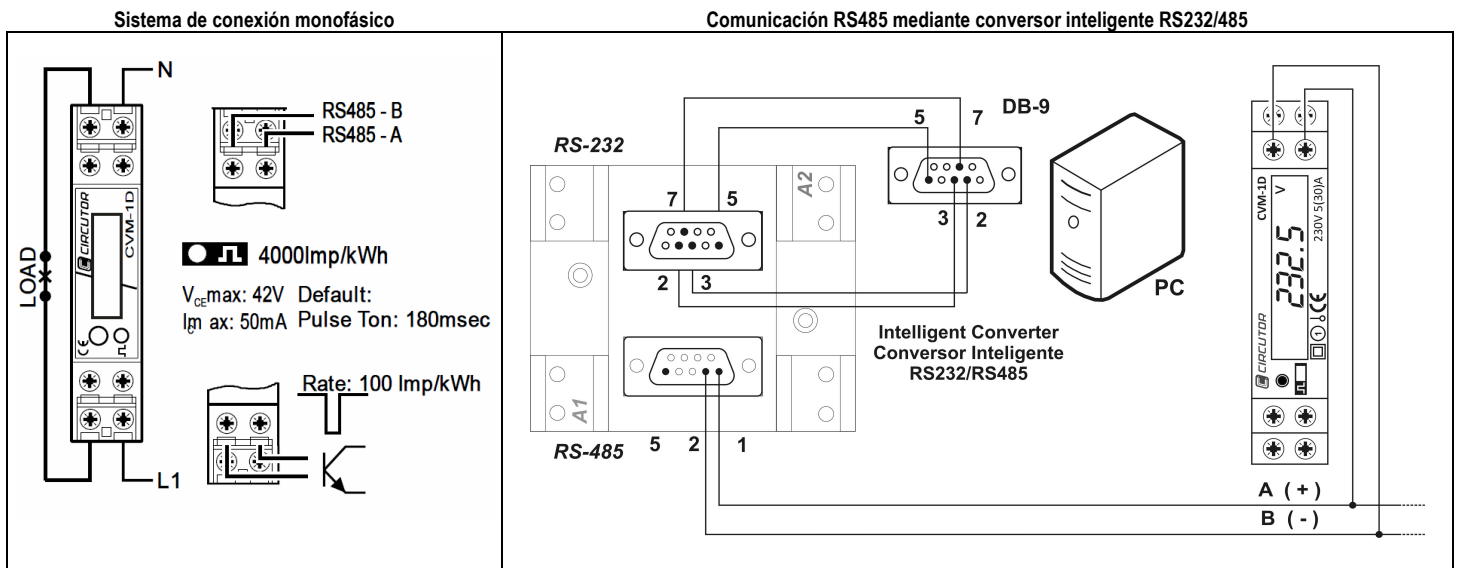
Sistema de conexión monofásico

N

RS485 - B
RS485 - A

LOAD

CIRCUTOR CVM-1D

4000Imp/kWh

$V_{CE}$max: 42V Default:
$I_{C}$max: 50mA Pulse Ton: 180msec

Rate: 100 Imp/kWh

L1

Comunicación RS485 mediante conversor inteligente RS232/485

RS-232

7 5

2 3

A2

A1

RS-485 5 2 1

5 7 DB-9

3 2

PC

Intelligent Converter
Conversor Inteligente
RS232/RS485

CVM-1D
V
232.5
230V 5(30)A
CIRCUTOR

A ( + )
B ( - )